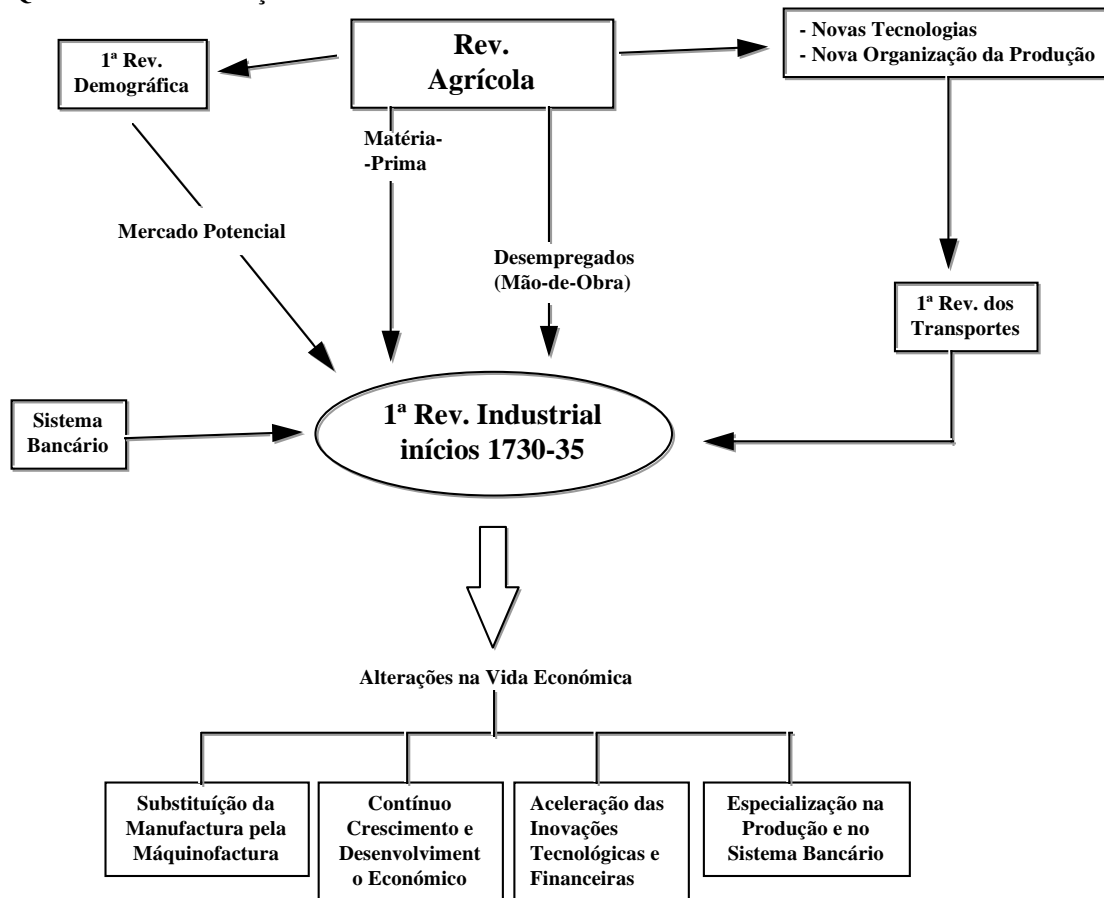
Q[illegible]ç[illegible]

Rev. Agrícola

1ª Rev. Demográfica

- Novas Tecnologias
- Nova Organização da Produção

Matéria--Prima

Mercado Potencial

Desempregados (Mão-de-Obra)

1ª Rev. dos Transportes

Sistema Bancário

1ª Rev. Industrial inícios 1730-35

Alterações na Vida Económica

Substituição da Manufactura pela Máquinofactura

Contínuo Crescimento e Desenvolviment o Económico

Aceleração das Inovações Tecnológicas e Financeiras

Especialização na Produção e no Sistema Bancário